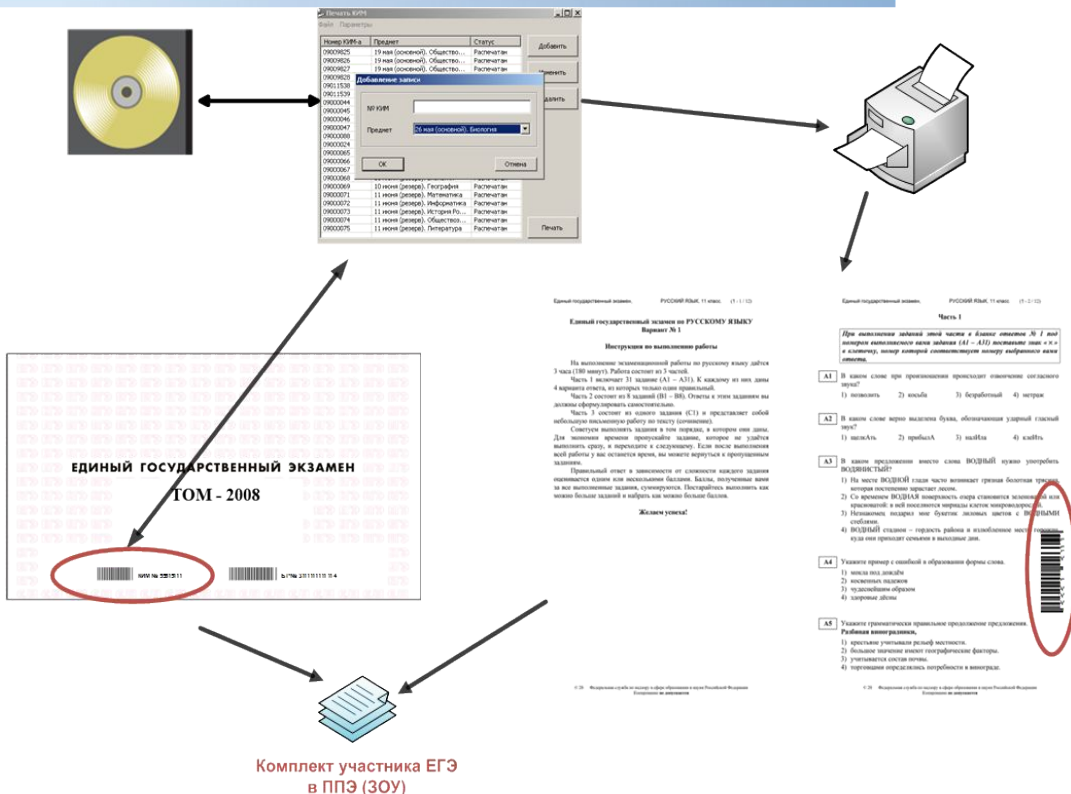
Печать КИМ
Файл Параметры

| Номер КИМ-а | Предмет | Статус |
|---|---|---|
| 09009825 | 19 мая (основной). Общество... | Распечатан |
| 09009826 | 19 мая (основной). Общество... | Распечатан |
| 09009827 | 19 мая (основной). Общество... | Распечатан |
| 09009828 | | |
| 09011538 | | |
| 09011539 | | |
| 09000044 | | |
| 09000045 | | |
| 09000046 | | |
| 09000047 | | |
| 09000088 | | |
| 09000024 | | |
| 09000065 | | |
| 09000066 | | |
| 09000067 | | |
| 09000068 | | |
| 09000069 | 10 июня (резерв). География | Распечатан |
| 09000071 | 11 июня (резерв). Математика | Распечатан |
| 09000072 | 11 июня (резерв). Информатика | Распечатан |
| 09000073 | 11 июня (резерв). История Ро... | Распечатан |
| 09000074 | 11 июня (резерв). Общество... | Распечатан |
| 09000075 | 11 июня (резерв). Литература | Распечатан |

Добавить
Изменить
Удалить
Печать

Добавление записи
№ КИМ
Предмет 26 мая (основной). Биология
OK Отмена

ЕДИНЫЙ ГОСУДАРСТВЕННЫЙ ЭКЗАМЕН
ТОМ - 2008
КИМ № 3315111
БУ № 211111111 4

Единый государственный экзамен, РУССКИЙ ЯЗЫК, 11 класс. (1 - 1 / 12)

Единый государственный экзамен по РУССКОМУ ЯЗЫКУ
Вариант № 1

Инструкция по выполнению работы

На выполнение экзаменационной работы по русскому языку дается 3 часа (180 минут). Работа состоит из 3 частей.

Часть 1 включает 31 задание (А1 – А31). К каждому из них даны 4 варианта ответа, из которых только один правильный.

Часть 2 состоит из 8 заданий (В1 – В8). Ответы к этим заданиям вы должны сформулировать самостоятельно.

Часть 3 состоит из одного задания (С1) и представляет собой небольшую письменную работу по тексту (сочинение).

Советуем выполнять задания в том порядке, в котором они даны. Для экономии времени пропускайте задание, которое не удаётся выполнить сразу, и переходите к следующему. Если после выполнения всей работы у вас останется время, вы можете вернуться к пропущенным заданиям.

Правильный ответ в зависимости от сложности каждого задания оценивается одним или несколькими баллами. Баллы, полученные вами за все выполненные задания, суммируются. Постарайтесь выполнить как можно больше заданий и набрать как можно больше баллов.

Желаем успеха!

© 20 Федеральная служба по надзору в сфере образования и науки Российской Федерации
Копирование не допускается

Единый государственный экзамен, РУССКИЙ ЯЗЫК, 11 класс. (1 - 2 / 12)

Часть 1

При выполнении заданий этой части в бланке ответов № 1 под номером выполняемого вами задания (А1 – А31) поставьте знак « × » в клеточку, номер которой соответствует номеру выбранного вами ответа.

А1 В каком слове при произношении происходит оглушение согласного звука?
1) позволять 2) косьба 3) безработный 4) метраж

А2 В каком слове верно выделена буква, обозначающая ударный гласный звук?
1) щавЕль 2) прибылА 3) наИлка 4) клеИть

А3 В каком предложении вместо слова ВОДНЫЙ нужно употребить ВОДЯНИСТЫЙ?
1) На месте ВОДНОЙ глади часто возникает грязная болотная трясина, которая постепенно зарастает лесом.
2) Со временем ВОДНАЯ поверхность озера становится зеленоватой или красноватой: в ней поселяются мириады клеток микроводорослей.
3) Незнакомец подарил мне букетик полевых цветов с ВОДНЫМИ стеблями.
4) ВОДНЫЙ стадион – гордость района и излюбленное место горожан, куда они приходят семьями в выходные дни.

А4 Укажите пример с ошибкой в образовании формы слова.
1) мокла под дождём
2) косвенных падежов
3) чудеснейшим образом
4) здоровые дёсны

А5 Укажите грамматически правильное продолжение предложения.
Разбивая виноградники,
1) крестьяне учитывали рельеф местности.
2) большое значение имеют географические факторы.
3) учитывается состав почвы.
4) торговцами определялись потребности в винограде.

© 20 Федеральная служба по надзору в сфере образования и науки Российской Федерации
Копирование не допускается

Комплект участника ЕГЭ
в ППЭ (ЗОУ)